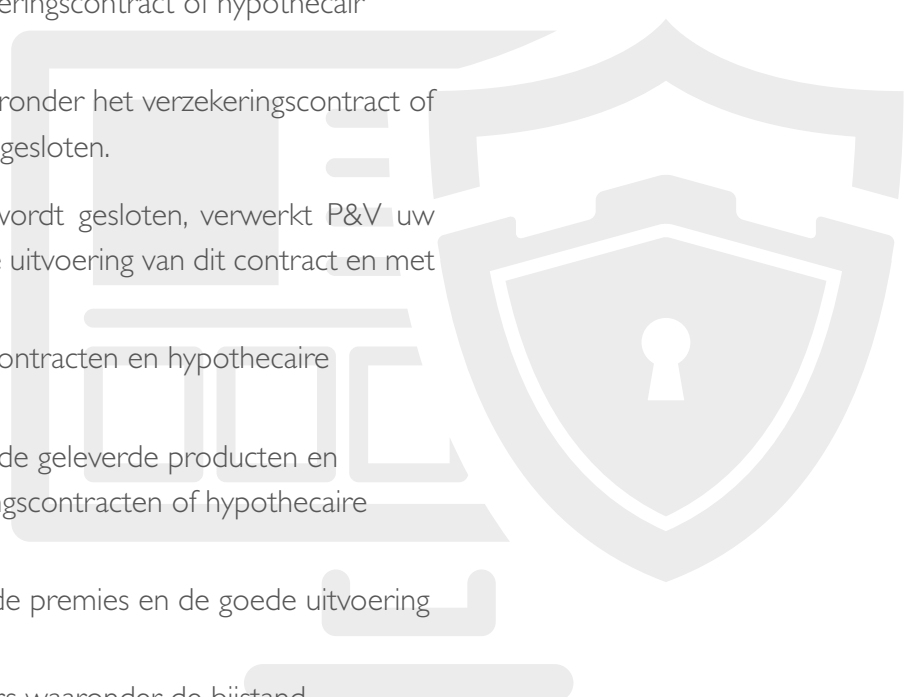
eringscontract of hypothecair

ronder het verzekeringscontract of gesloten.

vordt gesloten, verwerkt P&V uw uitvoering van dit contract en met

ontracten en hypothecaire

de geleverde producten en gscontracten of hypothecaire

de premies en de goede uitvoering

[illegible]